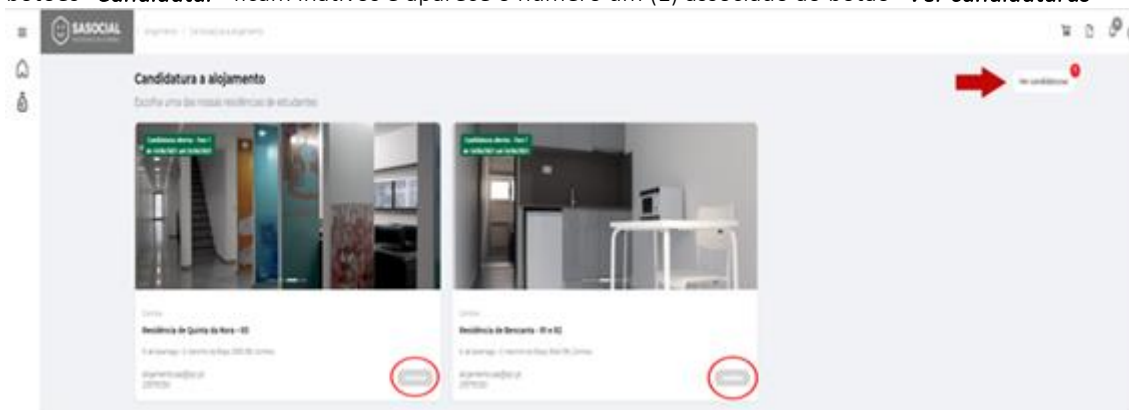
botões "Candidatar" ficam inativos e aparece o número um (1) associado ao botão "Ver candidaturas"

SASOCIAL

Alojamento | Candidatura a alojamento

Candidatura a alojamento

Escolha uma das nossas residências de estudantes

Ver candidaturas

1

Candidaturas abertas · Fase 1
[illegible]

Candidaturas abertas · Fase 1
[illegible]

Coimbra

Residência de Quinta da Nora - RS

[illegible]

alojamento.sas@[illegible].pt
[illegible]

Coimbra

Residência de Bencanta - RI e R2

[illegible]

alojamento.sas@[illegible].pt
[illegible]